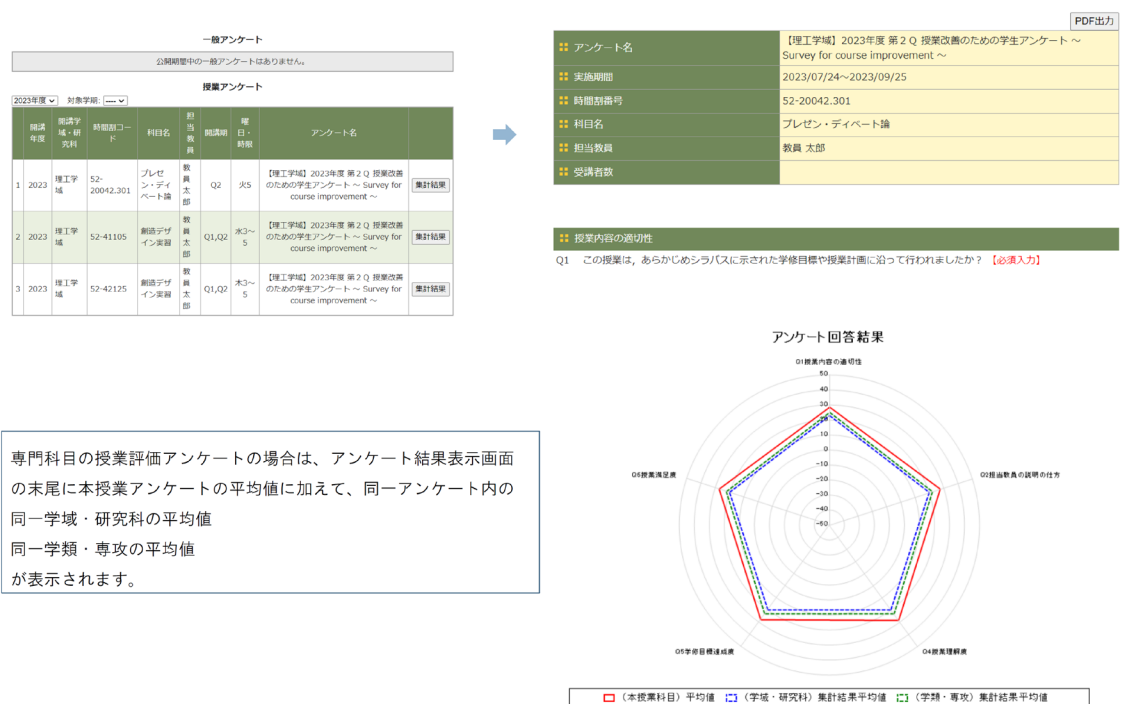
一般アンケート

公開期間中の一般アンケートはありません。

授業アンケート

2023年度 対象学期: ----

| | 開講年度 | 開講学域・研究科 | 時間割コード | 科目名 | 担当教員 | 開講期 | 曜日・時限 | アンケート名 | |
|---|---|---|---|---|---|---|---|---|---|
| 1 | 2023 | 理工学域 | 52-20042.301 | プレゼン・ディベート論 | 教員太郎 | Q2 | 火5 | 【理工学域】2023年度 第２Q 授業改善のための学生アンケート ～ Survey for course improvement ～ | 集計結果 |
| 2 | 2023 | 理工学域 | 52-41105 | 創造デザイン実習 | 教員太郎 | Q1,Q2 | 水3～5 | 【理工学域】2023年度 第２Q 授業改善のための学生アンケート ～ Survey for course improvement ～ | 集計結果 |
| 3 | 2023 | 理工学域 | 52-42125 | 創造デザイン実習 | 教員太郎 | Q1,Q2 | 木3～5 | 【理工学域】2023年度 第２Q 授業改善のための学生アンケート ～ Survey for course improvement ～ | 集計結果 |

PDF出力

| アンケート名 | 【理工学域】2023年度 第２Q 授業改善のための学生アンケート ～ Survey for course improvement ～ |
|---|---|
| 実施期間 | 2023/07/24～2023/09/25 |
| 時間割番号 | 52-20042.301 |
| 科目名 | プレゼン・ディベート論 |
| 担当教員 | 教員 太郎 |
| 受講者数 | |

授業内容の適切性

Q1 この授業は，あらかじめシラバスに示された学修目標や授業計画に沿って行われましたか？ 【必須入力】

アンケート回答結果

Q1授業内容の適切性
50
40
30
20
10
0
-10
-20
-30
-40
-50
Q2担当教員の説明の仕方
Q3授業満足度
Q4授業理解度
Q5学修目標達成度

（本授業科目）平均値 （学域・研究科）集計結果平均値 （学類・専攻）集計結果平均値

専門科目の授業評価アンケートの場合は、アンケート結果表示画面の末尾に本授業アンケートの平均値に加えて、同一アンケート内の
同一学域・研究科の平均値
同一学類・専攻の平均値
が表示されます。